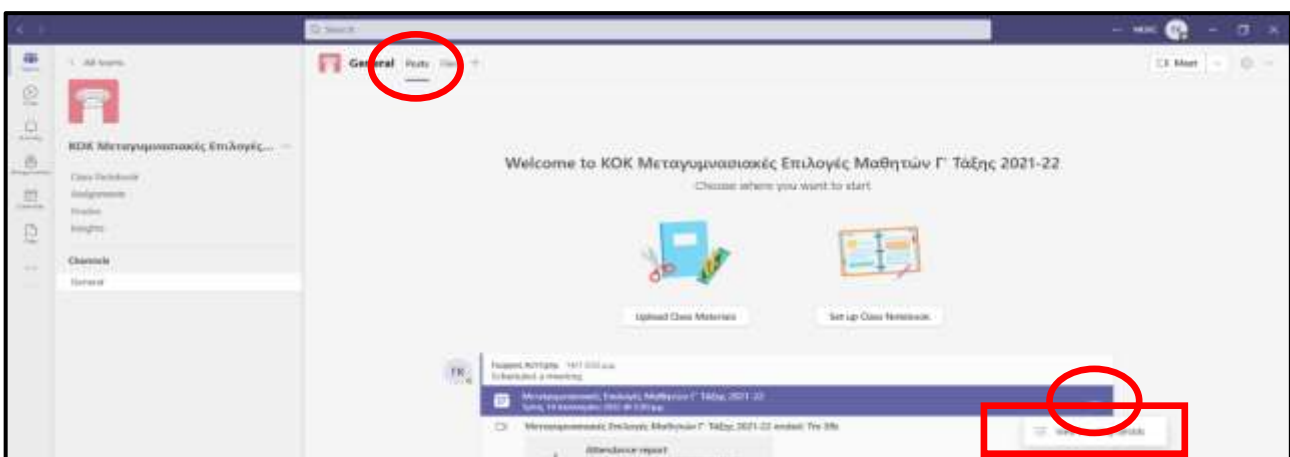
Search

All teams

ΚΟΚ Μεταγυμνασιακές Επιλογές...

Class Notebook
Assignments
Grades
Insights

Channels
General

General Posts Files +

Meet

Welcome to ΚΟΚ Μεταγυμνασιακές Επιλογές Μαθητών Γ' Τάξης 2021-22
Choose where you want to start

Upload Class Materials

Set up Class Notebook

ΓΚ

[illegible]
Scheduled a meeting

Μεταγυμνασιακές Επιλογές Μαθητών Γ' Τάξης 2021-22
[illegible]

Μεταγυμνασιακές Επιλογές Μαθητών Γ' Τάξης 2021-22 ended: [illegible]

Attendance report

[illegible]